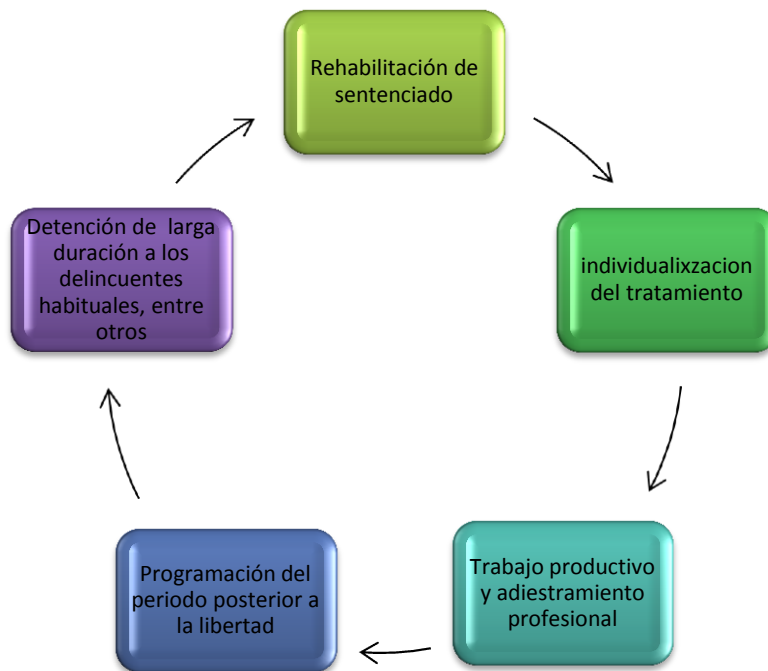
Rehabilitación de sentenciado

individualixzacion del tratamiento

Trabajo productivo y adiestramiento profesional

Programación del periodo posterior a la libertad

Detención de larga duración a los delincuentes habituales, entre otros